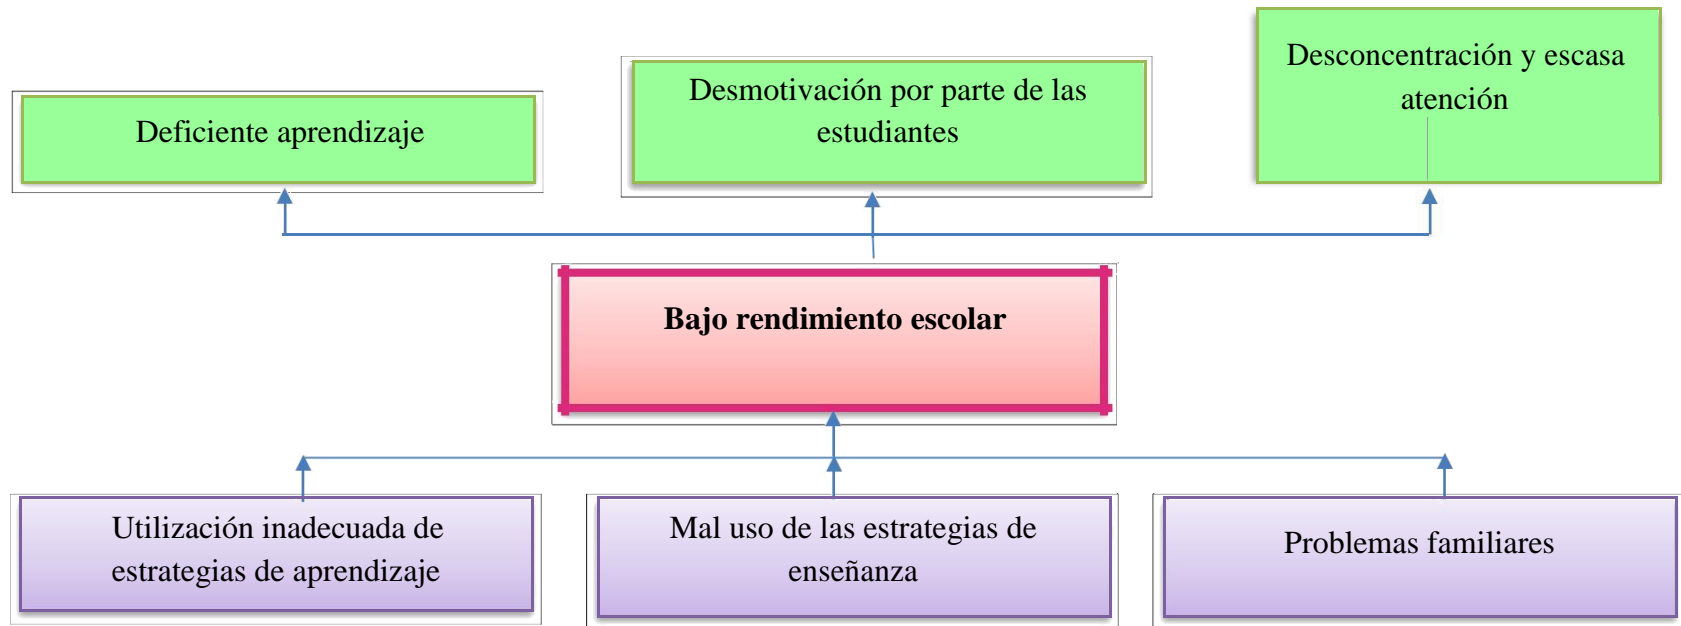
Deficiente aprendizaje

Desmotivación por parte de las estudiantes

Desconcentración y escasa atención

**Bajo rendimiento escolar**

Utilización inadecuada de estrategias de aprendizaje

Mal uso de las estrategias de enseñanza

Problemas familiares